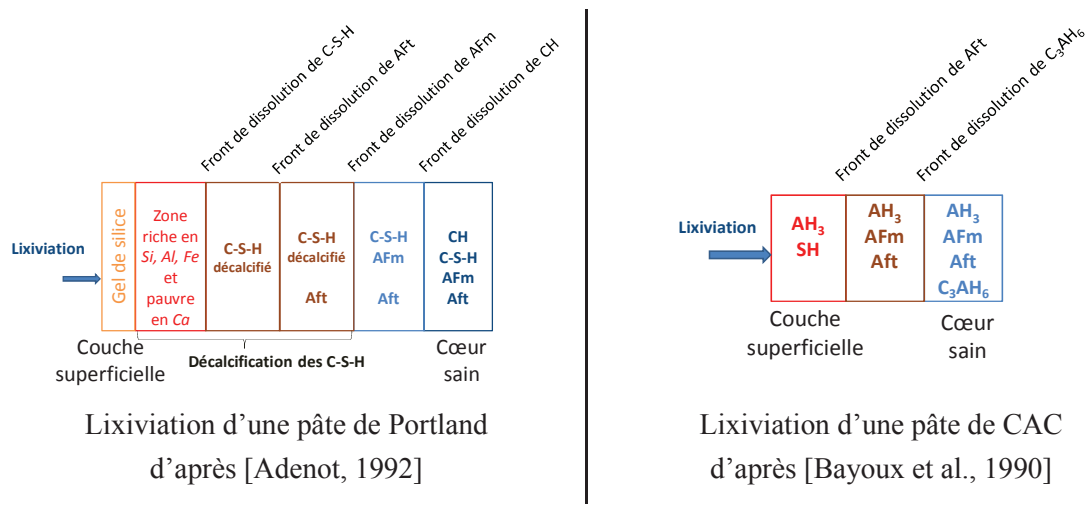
Front de dissolution de C-S-H
Front de dissolution de AFt
Front de dissolution de AFm
Front de dissolution de CH

Lixiviation

Gel de silice

Zone riche en *Si, Al, Fe* et pauvre en *Ca*

C-S-H décalcifié

C-S-H décalcifié

Aft

C-S-H
AFm

Aft

CH
C-S-H
AFm
Aft

Couche superficielle

Décalcification des C-S-H

Cœur sain

Lixiviation d'une pâte de Portland d'après [Adenot, 1992]

Front de dissolution de AFt
Front de dissolution de $C_3AH_6$

Lixiviation

$AH_3$
SH

$AH_3$
AFm
Aft

$AH_3$
AFm
Aft
$C_3AH_6$

Couche superficielle

Cœur sain

Lixiviation d'une pâte de CAC d'après [Bayoux et al., 1990]